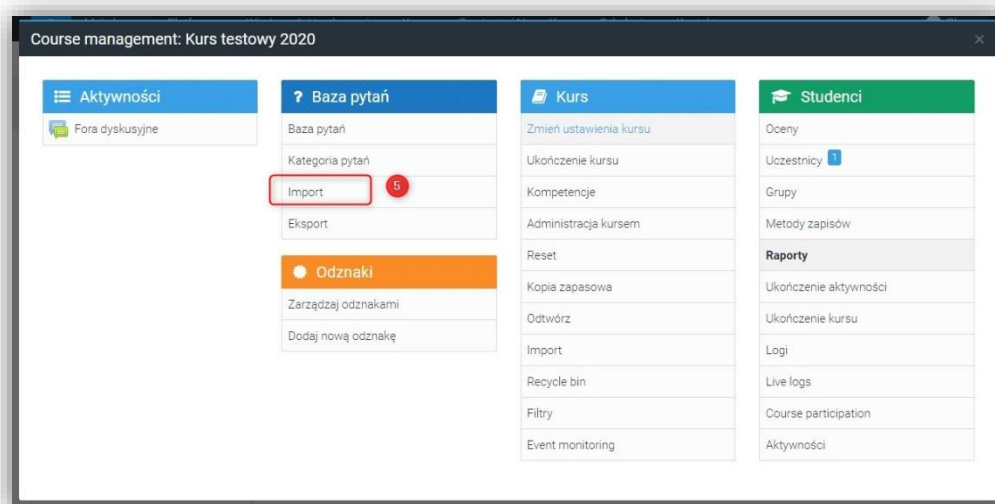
Course management: Kurs testowy 2020

Aktywności
Fora dyskusyjne

? Baza pytań
Baza pytań
Kategoria pytań
Import
5
Eksport

Odznaki
Zarządzaj odznakami
Dodaj nową odznakę

Kurs
Zmień ustawienia kursu
Ukończenie kursu
Kompetencje
Administracja kursem
Reset
Kopia zapasowa
Odtwórz
Import
Recycle bin
Filtry
Event monitoring

Studenci
Oceny
Uczestnicy 1
Grupy
Metody zapisów
Raporty
Ukończenie aktywności
Ukończenie kursu
Logi
Live logs
Course participation
Aktywności